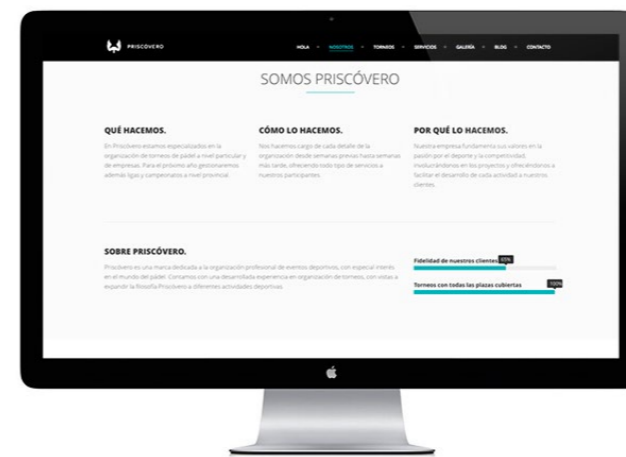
PRISCÓVERO

HOLA NOSOTROS TORNEOS SERVICIOS GALERÍA BLOG CONTACTO

SOMOS PRISCÓVERO

QUÉ HACEMOS.

En Priscóvero estamos especializados en la organización de torneos de pádel a nivel particular y de empresas. Para el próximo año gestionaremos, además ligas y campeonatos a nivel provincial.

CÓMO LO HACEMOS.

Nos hacemos cargo de cada detalle de la organización desde semanas previas hasta semanas más tarde, ofreciendo todo tipo de servicios a nuestros participantes.

POR QUÉ LO HACEMOS.

Nuestra empresa fundamenta sus valores en la pasión por el deporte y la competitividad, involucrándonos en los proyectos y ofreciéndonos a facilitar el desarrollo de cada actividad a nuestros clientes.

SOBRE PRISCÓVERO.

Priscóvero es una marca dedicada a la organización profesional de eventos deportivos, con especial interés en el mundo del pádel. Contamos con una desarrollada experiencia en organización de torneos, con vistas a expandir la filosofía Priscóvero a diferentes actividades deportivas.

Fidelidad de nuestros clientes 65%

Torneos con todas las plazas cubiertas 100%